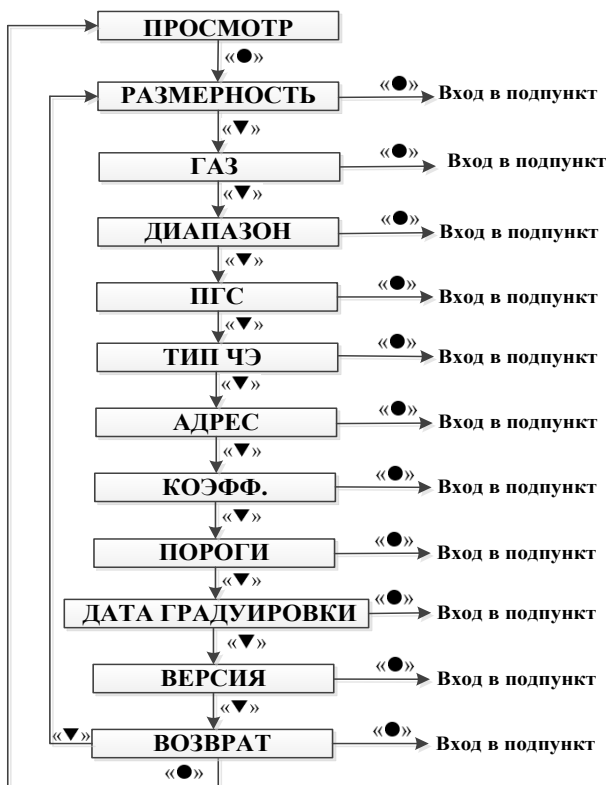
ПРОСМОТР

«●»

РАЗМЕРНОСТЬ «●» Вход в подпункт

«▼»

ГАЗ «●» Вход в подпункт

«▼»

ДИАПАЗОН «●» Вход в подпункт

«▼»

ПГС «●» Вход в подпункт

«▼»

ТИП ЧЭ «●» Вход в подпункт

«▼»

АДРЕС «●» Вход в подпункт

«▼»

КОЭФФ. «●» Вход в подпункт

«▼»

ПОРОГИ «●» Вход в подпункт

«▼»

ДАТА ГРАДУИРОВКИ «●» Вход в подпункт

«▼»

ВЕРСИЯ «●» Вход в подпункт

«▼»

«▼» ВОЗВРАТ «●» Вход в подпункт

«●»